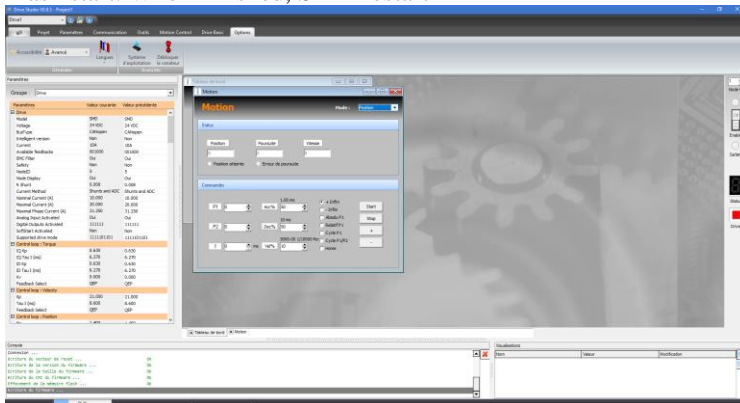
Drive Studio V0.8.1 - Project1

Drive1

Projet Paramètres Communication Outils Motion Control Drive Basic Options

Accessibilité Avancé

Langues

Système d'exploitation

Déblocquer le couleur

Paramètres

Groupe : Drive

| Paramètres | Valeur courante | Valeur précédente |
|---|---|---|
| Drive | | |
| Model | SMD | SMD |
| Voltage | 24 VDC | 24 VDC |
| BusType | CANopen | CANopen |
| Intelligent version | Non | Non |
| Current | 10A | 10A |
| Available feedbacks | 001000 | 001000 |
| EMC Filter | Oui | Oui |
| Safety | Non | Non |
| NodeID | 1 | 1 |
| Node Display | Oui | Oui |
| R Shunt | 0.008 | 0.008 |
| Current Method | Shunts and ADC | Shunts and ADC |
| Nominal Current (A) | 10.000 | 10.000 |
| Maximal Current (A) | 20.000 | 20.000 |
| Maximal Phase Current (A) | 11.150 | 11.150 |
| Analog Input Activated | Oui | Oui |
| Digital Outputs Activated | 111111 | 111111 |
| Softstart Activated | Non | Non |
| Supported drive mode | 1111101101 | 1111101101 |
| Control loop : Torque | | |
| IQ Kp | 0.630 | 0.630 |
| IQ Tau I (ms) | 0.270 | 0.270 |
| ID Kp | 0.630 | 0.630 |
| ID Tau I (ms) | 0.270 | 0.270 |
| Kv | 0.000 | 0.000 |
| Feedback Select | QEP | QEP |
| Control loop : Velocity | | |
| Kp | 21.000 | 21.000 |
| Tau I (ms) | 6.600 | 6.600 |
| Feedback Select | QEP | QEP |
| Control loop : Position | | |

Tableau de bord

Motion

Motion

Mode : Position

Statut

Position Poursuite Vitesse

Position atteinte Erreur de poursuite

Commande

P1 0 inc % 50

P2 0 inc % 50

1 0 ms % 10

1.00 ms

10 ms

3000.00 1/1800 RPM

1 Infini

Infini

Absolu P1

Relatif P1

Cycle P1

Cycle P1/P2

Homing

Start

Stop

+

-

Tableau de bord Motion

Console

Connexion ...
Ecriture du vecteur de reset ... Ok
Ecriture de la version du firmware ... Ok
Ecriture de la taille du firmware ... Ok
Ecriture du CRC du firmware ... Ok
Effacement de la mémoire flash ... Ok
Ecriture du firmware ...

Visualisations

Nom Valeur Modification

Enable

Sortie

Status

Drive